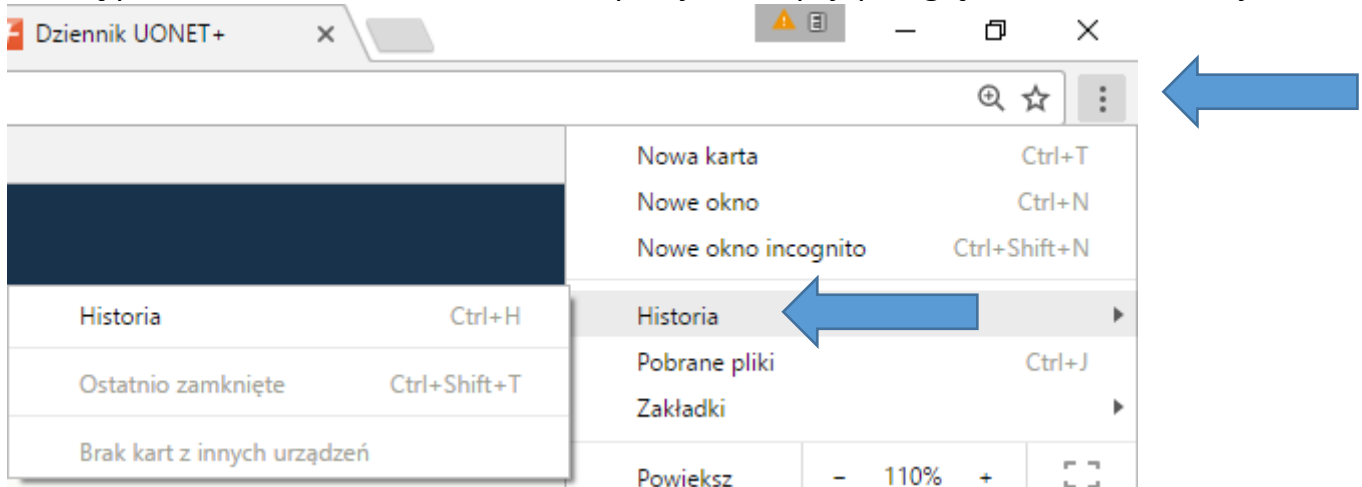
Dziennik UONET+ ×

Nowa karta Ctrl+T
Nowe okno Ctrl+N
Nowe okno incognito Ctrl+Shift+N

Historia Ctrl+H
Ostatnio zamknięte Ctrl+Shift+T
Brak kart z innych urządzeń

Historia
Pobrane pliki Ctrl+J
Zakładki

Powiększ – 110% +